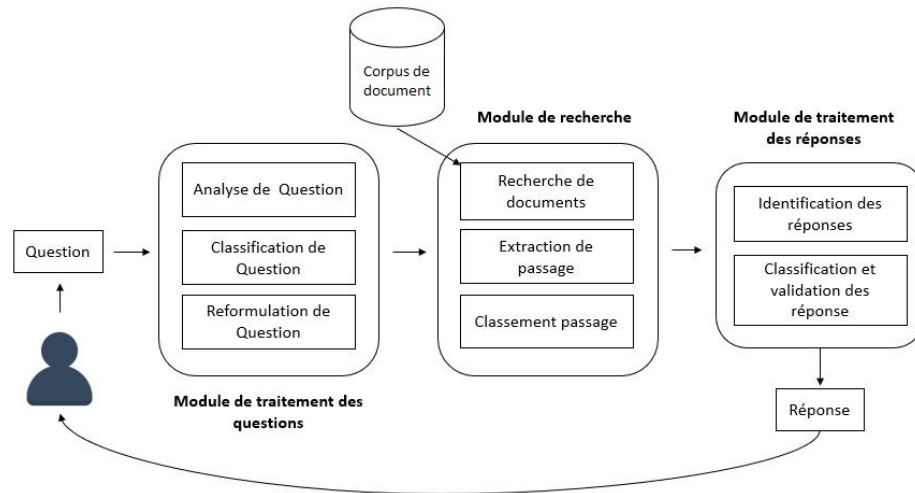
Corpus de document

Module de recherche

Module de traitement des réponses

Question

Analyse de Question

Classification de Question

Reformulation de Question

Module de traitement des questions

Recherche de documents

Extraction de passage

Classement passage

Identification des réponses

Classification et validation des réponse

Réponse